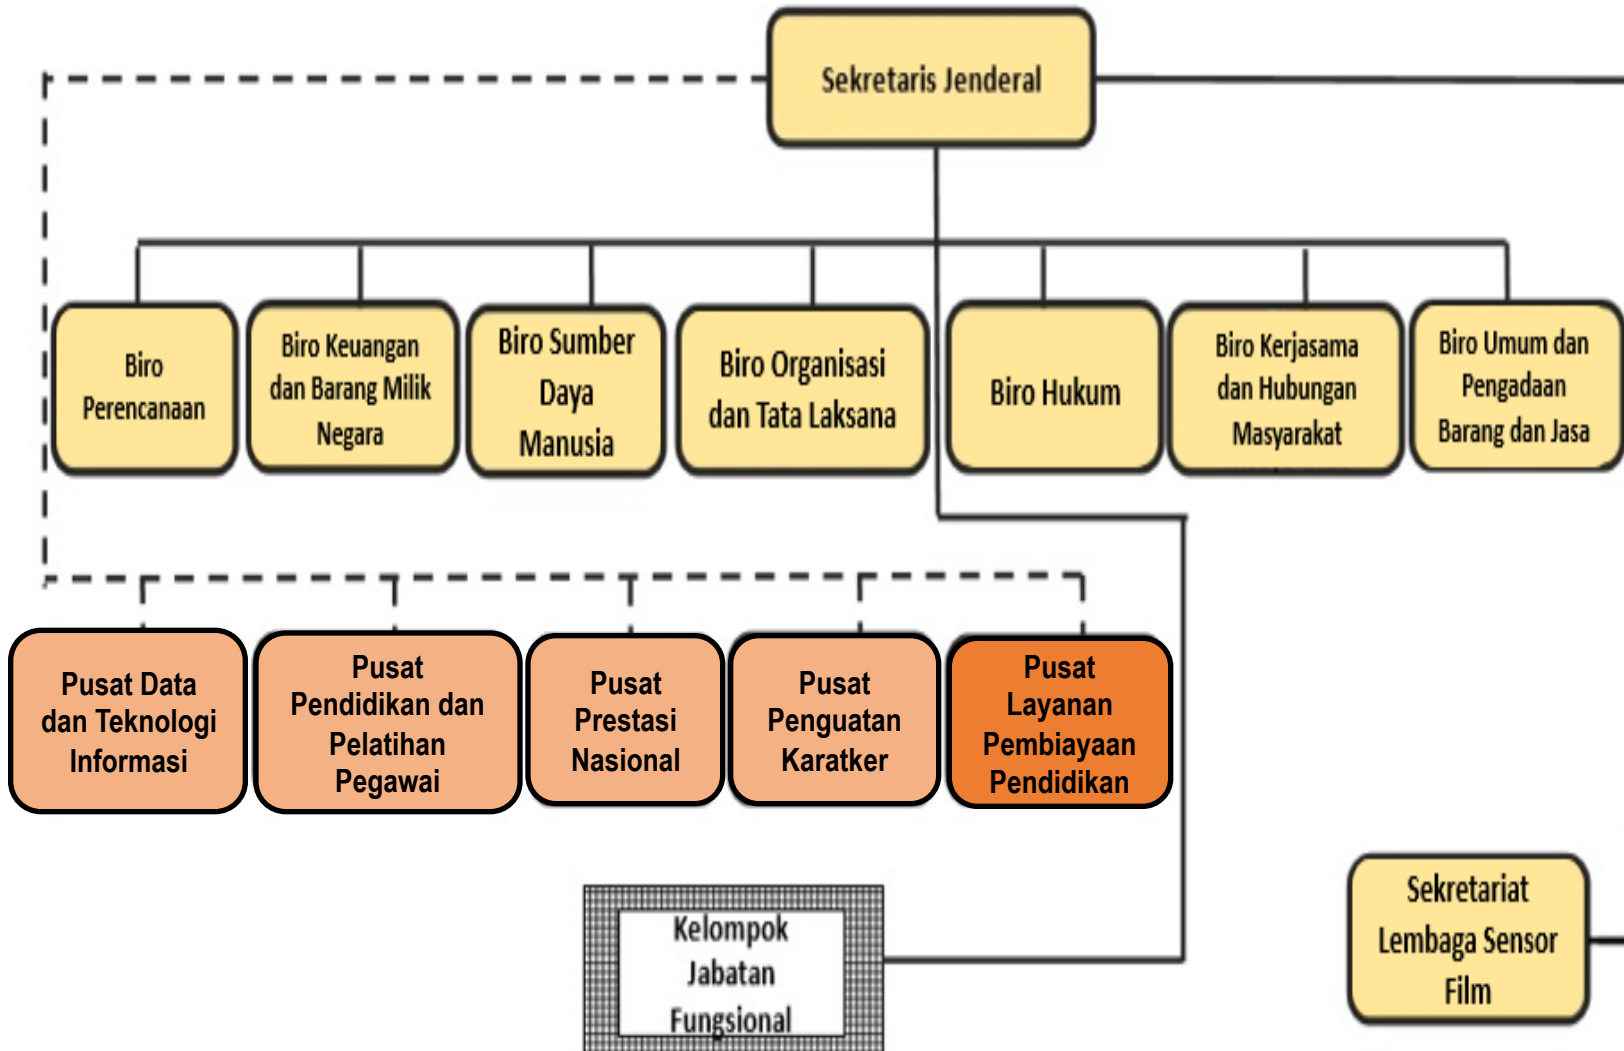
Sekretaris Jenderal

Biro Perencanaan

Biro Keuangan dan Barang Milik Negara

Biro Sumber Daya Manusia

Biro Organisasi dan Tata Laksana

Biro Hukum

Biro Kerjasama dan Hubungan Masyarakat

Biro Umum dan Pengadaan Barang dan Jasa

Pusat Data dan Teknologi Informasi

Pusat Pendidikan dan Pelatihan Pegawai

Pusat Prestasi Nasional

Pusat Penguatan Karatker

Pusat Layanan Pembiayaan Pendidikan

Kelompok Jabatan Fungsional

Sekretariat Lembaga Sensor Film